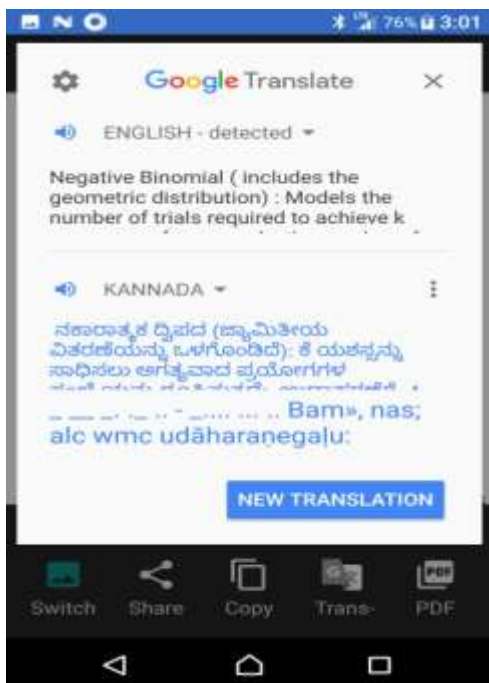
76% 3:01

Google Translate

ENGLISH - detected

Negative Binomial ( includes the geometric distribution) : Models the number of trials required to achieve k

KANNADA

ನಕಾರಾತ್ಮಕ ದ್ವಿಪದ (ಜ್ಯಾಮಿತೀಯ ವಿತರಣೆಯನ್ನು ಒಳಗೊಂಡಿದೆ): ಕೆ ಯಶಸ್ಸನ್ನು ಸಾಧಿಸಲು ಅಗತ್ಯವಾದ ಪ್ರಯೋಗಗಳ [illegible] Bam», nas; alc wmc udāharaṇegaḷu:

NEW TRANSLATION

Switch Share Copy Trans- PDF